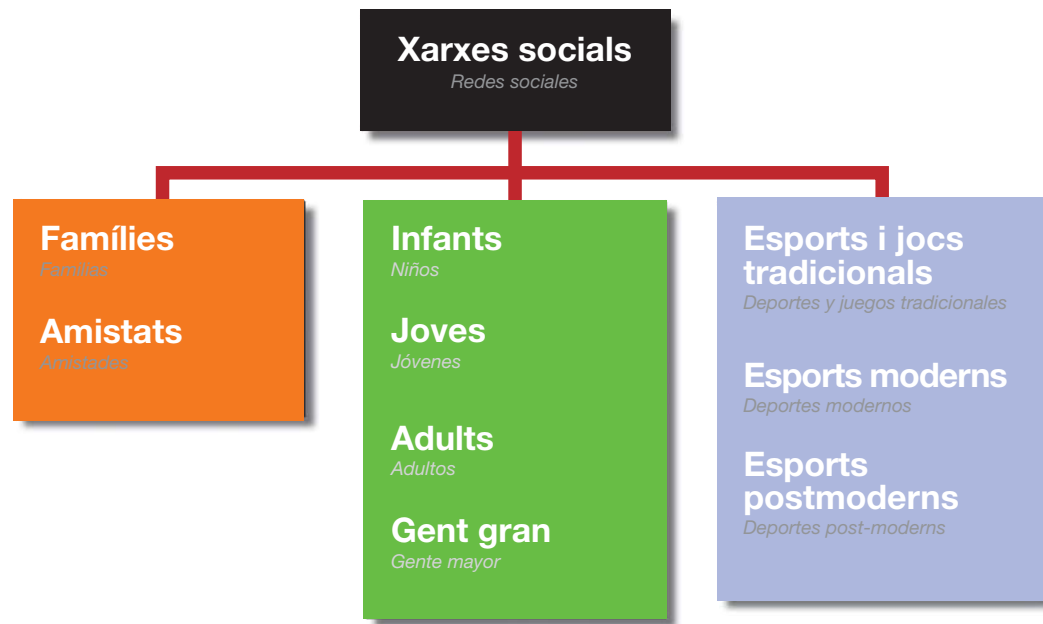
Xarxes socials
Redes sociales

Famílies
Familias

Amistats
Amistades

Infants
Niños

Joves
Jóvenes

Adults
Adultos

Gent gran
Gente mayor

Esports i jocs tradicionals
Deportes y juegos tradicionales

Esports moderns
Deportes modernos

Esports postmoderns
Deportes post-moderns